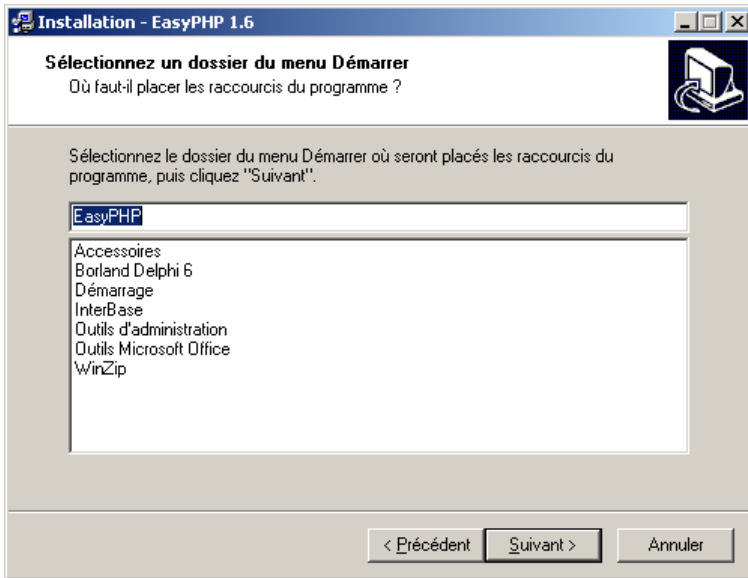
Installation - EasyPHP 1.6

Sélectionnez un dossier du menu Démarrer
Où faut-il placer les raccourcis du programme ?

Sélectionnez le dossier du menu Démarrer où seront placés les raccourcis du programme, puis cliquez "Suivant".

EasyPHP

Accessoires
Borland Delphi 6
Démarrage
InterBase
Outils d'administration
Outils Microsoft Office
WinZip

< Précédent
Suivant >
Annuler